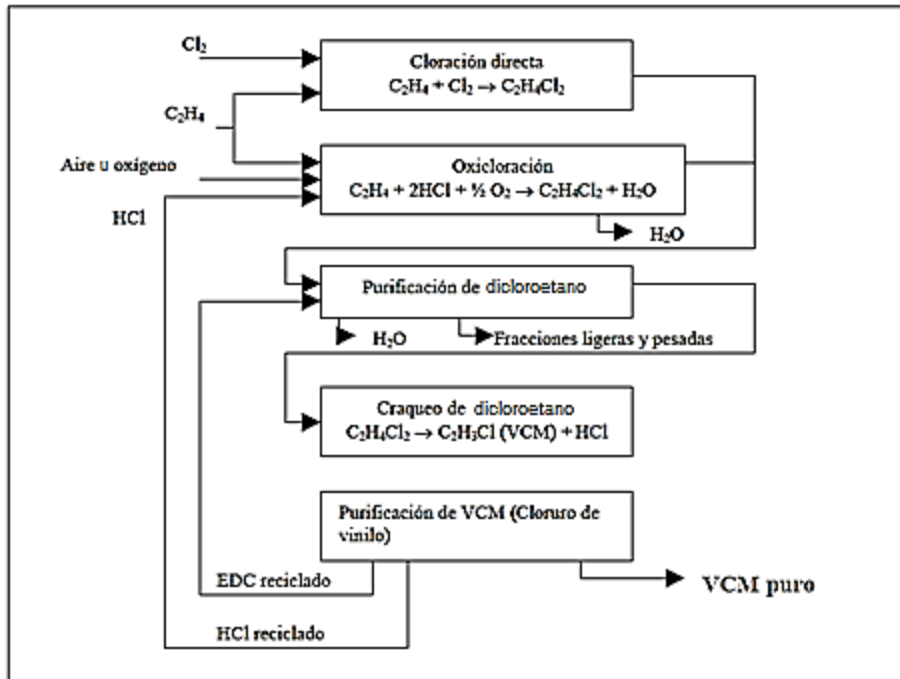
$Cl_2$

Cloración directa
$C_2H_4 + Cl_2 \rightarrow C_2H_4Cl_2$

$C_2H_4$

Aire u oxigeno

Oxicloración
$C_2H_4 + 2HCl + \frac{1}{2} O_2 \rightarrow C_2H_4Cl_2 + H_2O$

HCl

$H_2O$

Purificación de dicloroetano

$H_2O$

Fracciones ligeras y pesadas

Craqueo de dicloroetano
$C_2H_4Cl_2 \rightarrow C_2H_3Cl$ (VCM) + HCl

Purificación de VCM (Cloruro de vinilo)

EDC reciclado

VCM puro

HCl reciclado